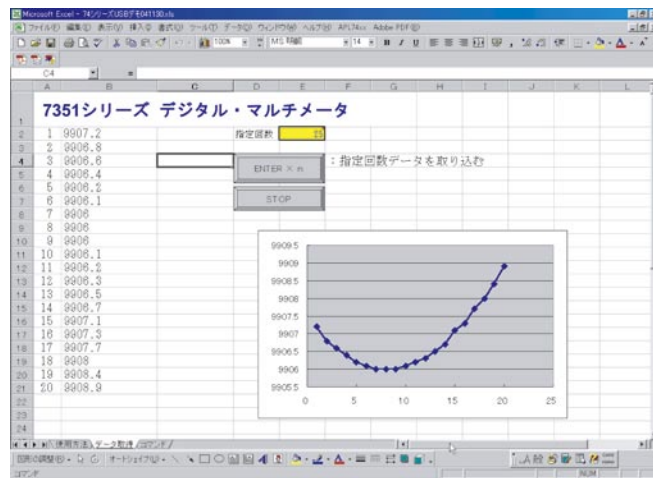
Microsoft Excel - 74シリーズUSBデモ041130.xls

ファイル(F) 編集(E) 表示(V) 挿入(I) 書式(O) ツール(T) データ(D) ウィンドウ(W) ヘルプ(H) APL74xx Adobe PDF(B)

C4 =

7351シリーズ デジタル・マルチメータ

| | A | B |
|---|---|---|
| 2 | 1 | 9907.2 |
| 3 | 2 | 9906.8 |
| 4 | 3 | 9906.6 |
| 5 | 4 | 9906.4 |
| 6 | 5 | 9906.2 |
| 7 | 6 | 9906.1 |
| 8 | 7 | 9906 |
| 9 | 8 | 9906 |
| 10 | 9 | 9906 |
| 11 | 10 | 9906.1 |
| 12 | 11 | 9906.2 |
| 13 | 12 | 9906.3 |
| 14 | 13 | 9906.5 |
| 15 | 14 | 9906.7 |
| 16 | 15 | 9907.1 |
| 17 | 16 | 9907.3 |
| 18 | 17 | 9907.7 |
| 19 | 18 | 9908 |
| 20 | 19 | 9908.4 |
| 21 | 20 | 9908.9 |

指定回数 20

ENTER × n

：指定回数データを取り込む

STOP

9909.5
9909
9908.5
9908
9907.5
9907
9906.5
9906
9905.5
0 5 10 15 20 25

使用方法 データ取得 コマンド

図形の調整(R) オートシェイプ(U)

コマンド NUM